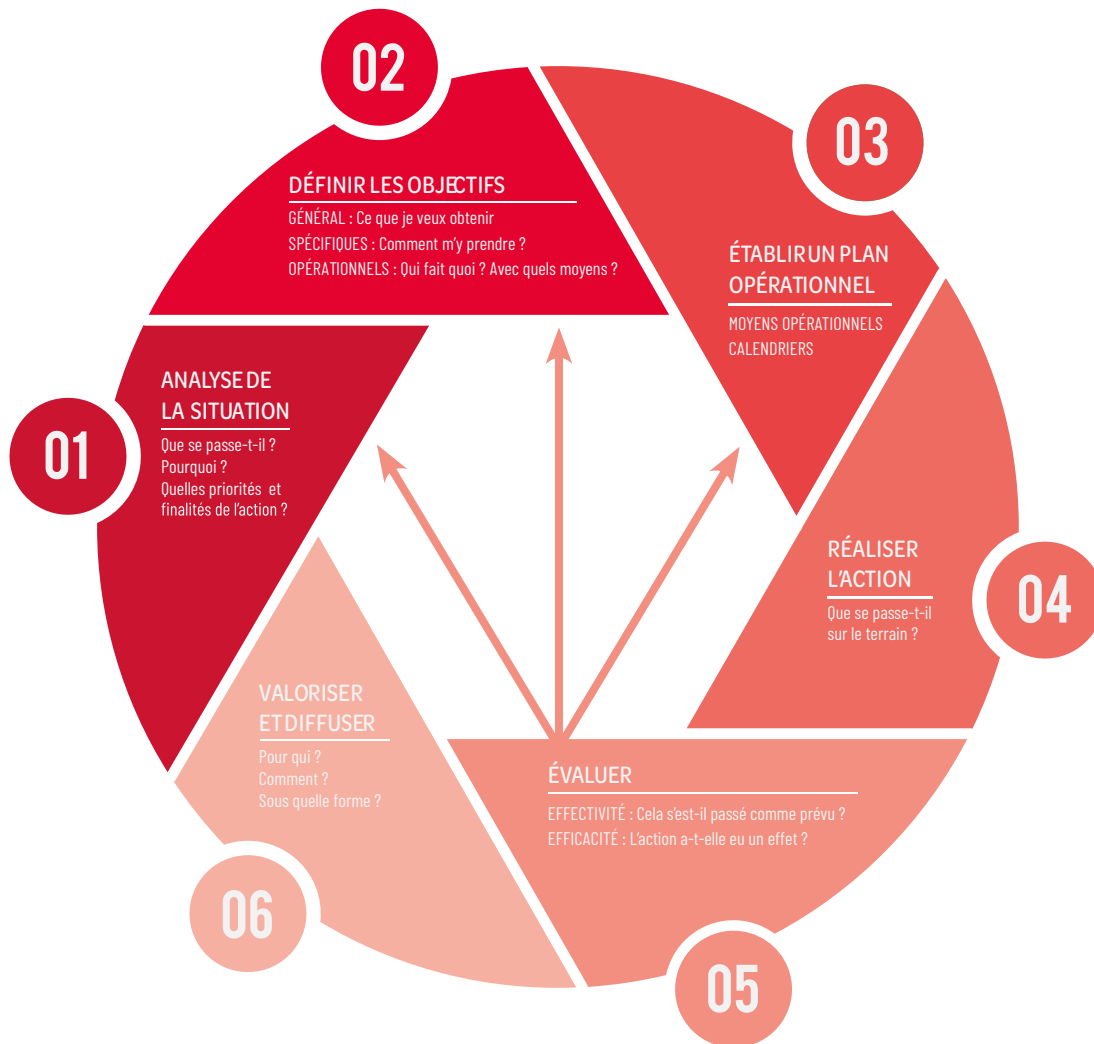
01

ANALYSE DE LA SITUATION

Que se passe-t-il ?
Pourquoi ?
Quelles priorités et finalités de l'action ?

02

DÉFINIR LES OBJECTIFS

GÉNÉRAL : Ce que je veux obtenir
SPÉCIFIQUES : Comment m'y prendre ?
OPÉRATIONNELS : Qui fait quoi ? Avec quels moyens ?

03

ÉTABLIR UN PLAN OPÉRATIONNEL

MOYENS OPÉRATIONNELS
CALENDRIERS

04

RÉALISER L'ACTION

Que se passe-t-il sur le terrain ?

05

ÉVALUER

EFFECTIVITÉ : Cela s'est-il passé comme prévu ?
EFFICACITÉ : L'action a-t-elle eu un effet ?

06

VALORISER ET DIFFUSER

Pour qui ?
Comment ?
Sous quelle forme ?